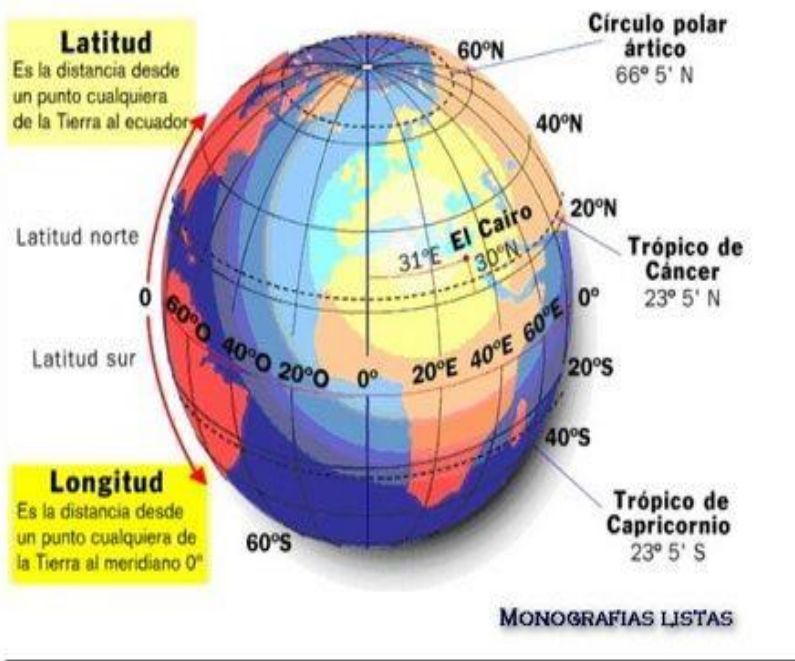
Latitud
Es la distancia desde un punto cualquiera de la Tierra al ecuador

Círculo polar ártico
66º 5' N

60ºN
40ºN
20ºN

Latitud norte

El Cairo
31ºE
30ºN

Trópico de Cáncer
23º 5' N

0
60ºO 40ºO 20ºO 0º 20ºE 40ºE 60ºE
0º

Latitud sur

20ºS
40ºS

Longitud
Es la distancia desde un punto cualquiera de la Tierra al meridiano 0º

60ºS

Trópico de Capricornio
23º 5' S

MONOGRAFIAS LISTAS